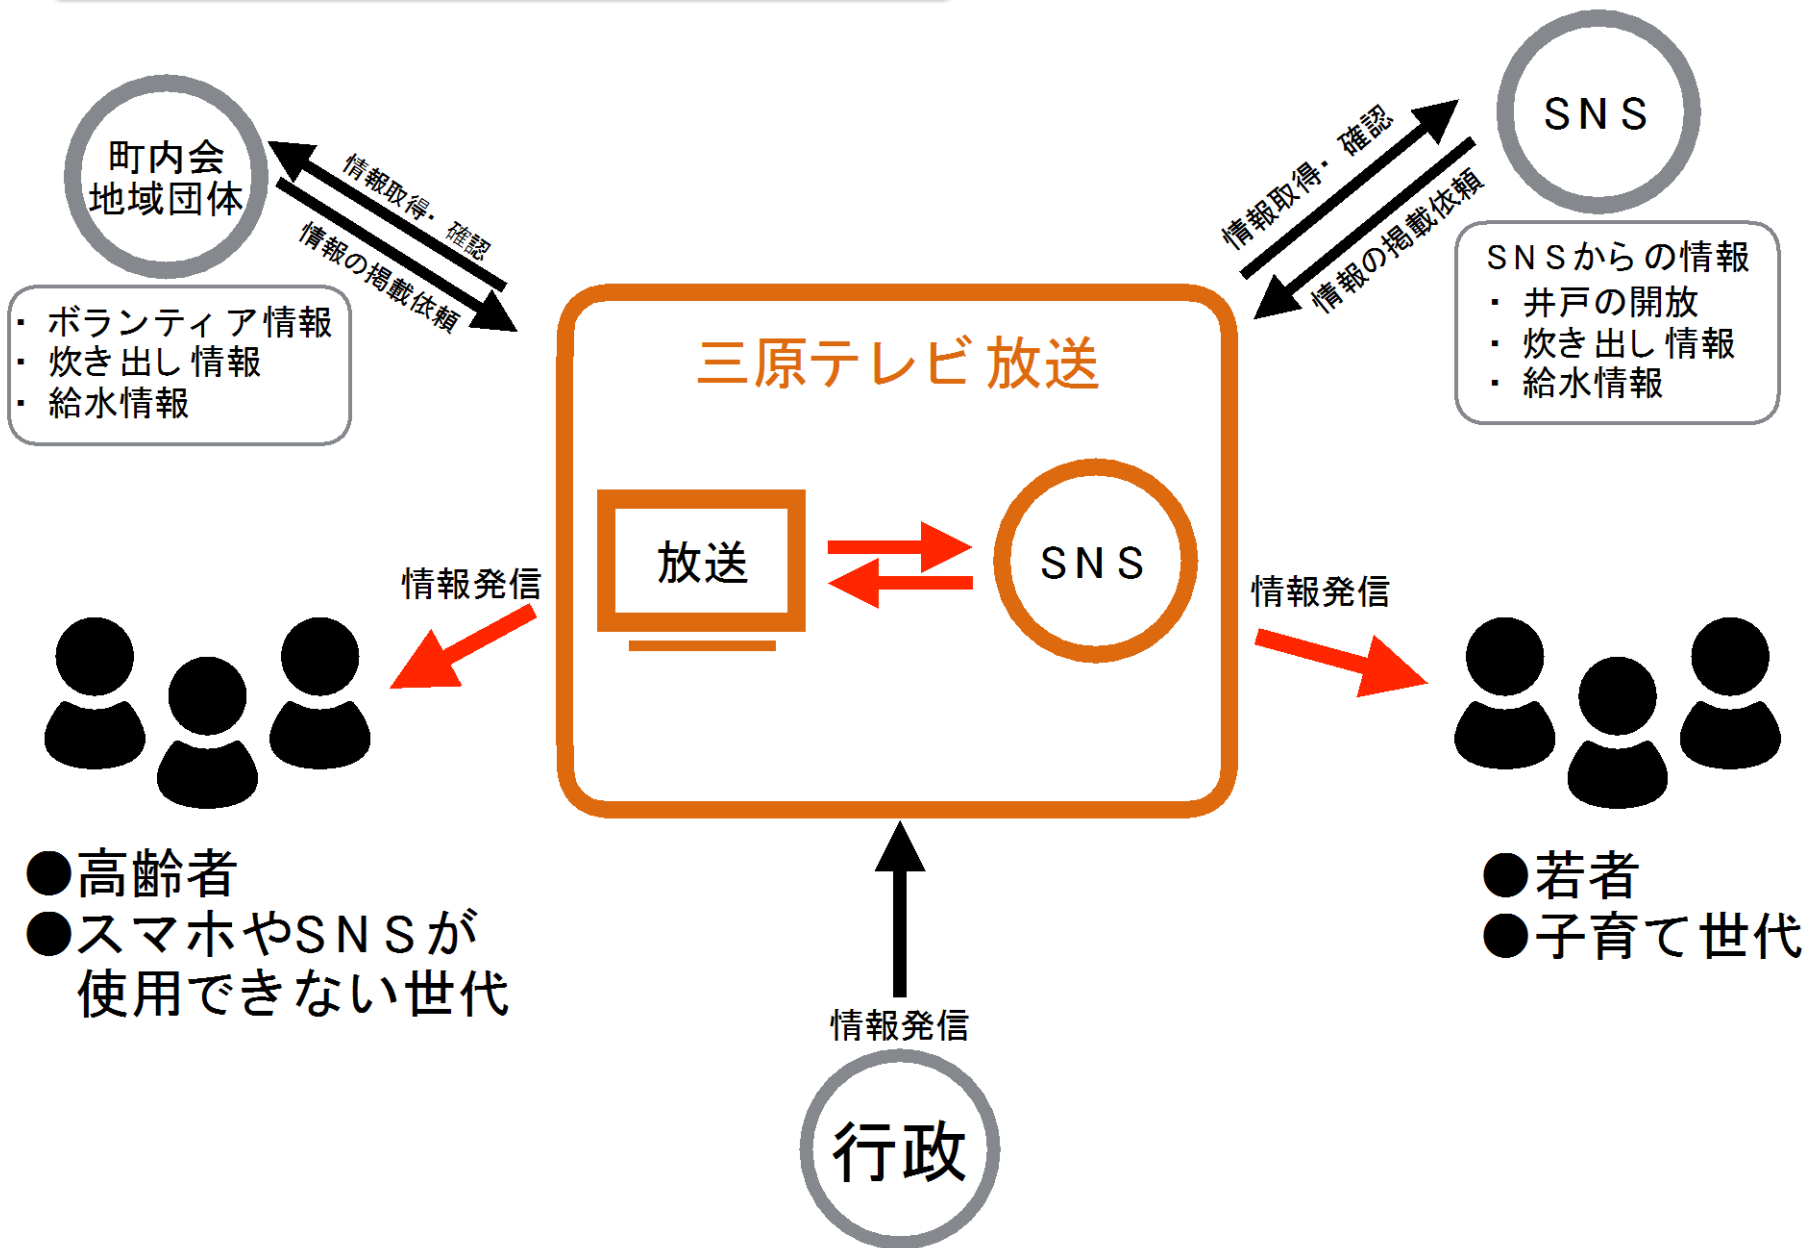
町内会
地域団体

情報取得・確認
情報の掲載依頼

・ボランティア情報
・炊き出し情報
・給水情報

SNS

情報取得・確認
情報の掲載依頼

SNSからの情報
・井戸の開放
・炊き出し情報
・給水情報

三原テレビ放送

放送

SNS

情報発信

情報発信

●高齢者
●スマホやSNSが
使用できない世代

●若者
●子育て世代

情報発信

行政